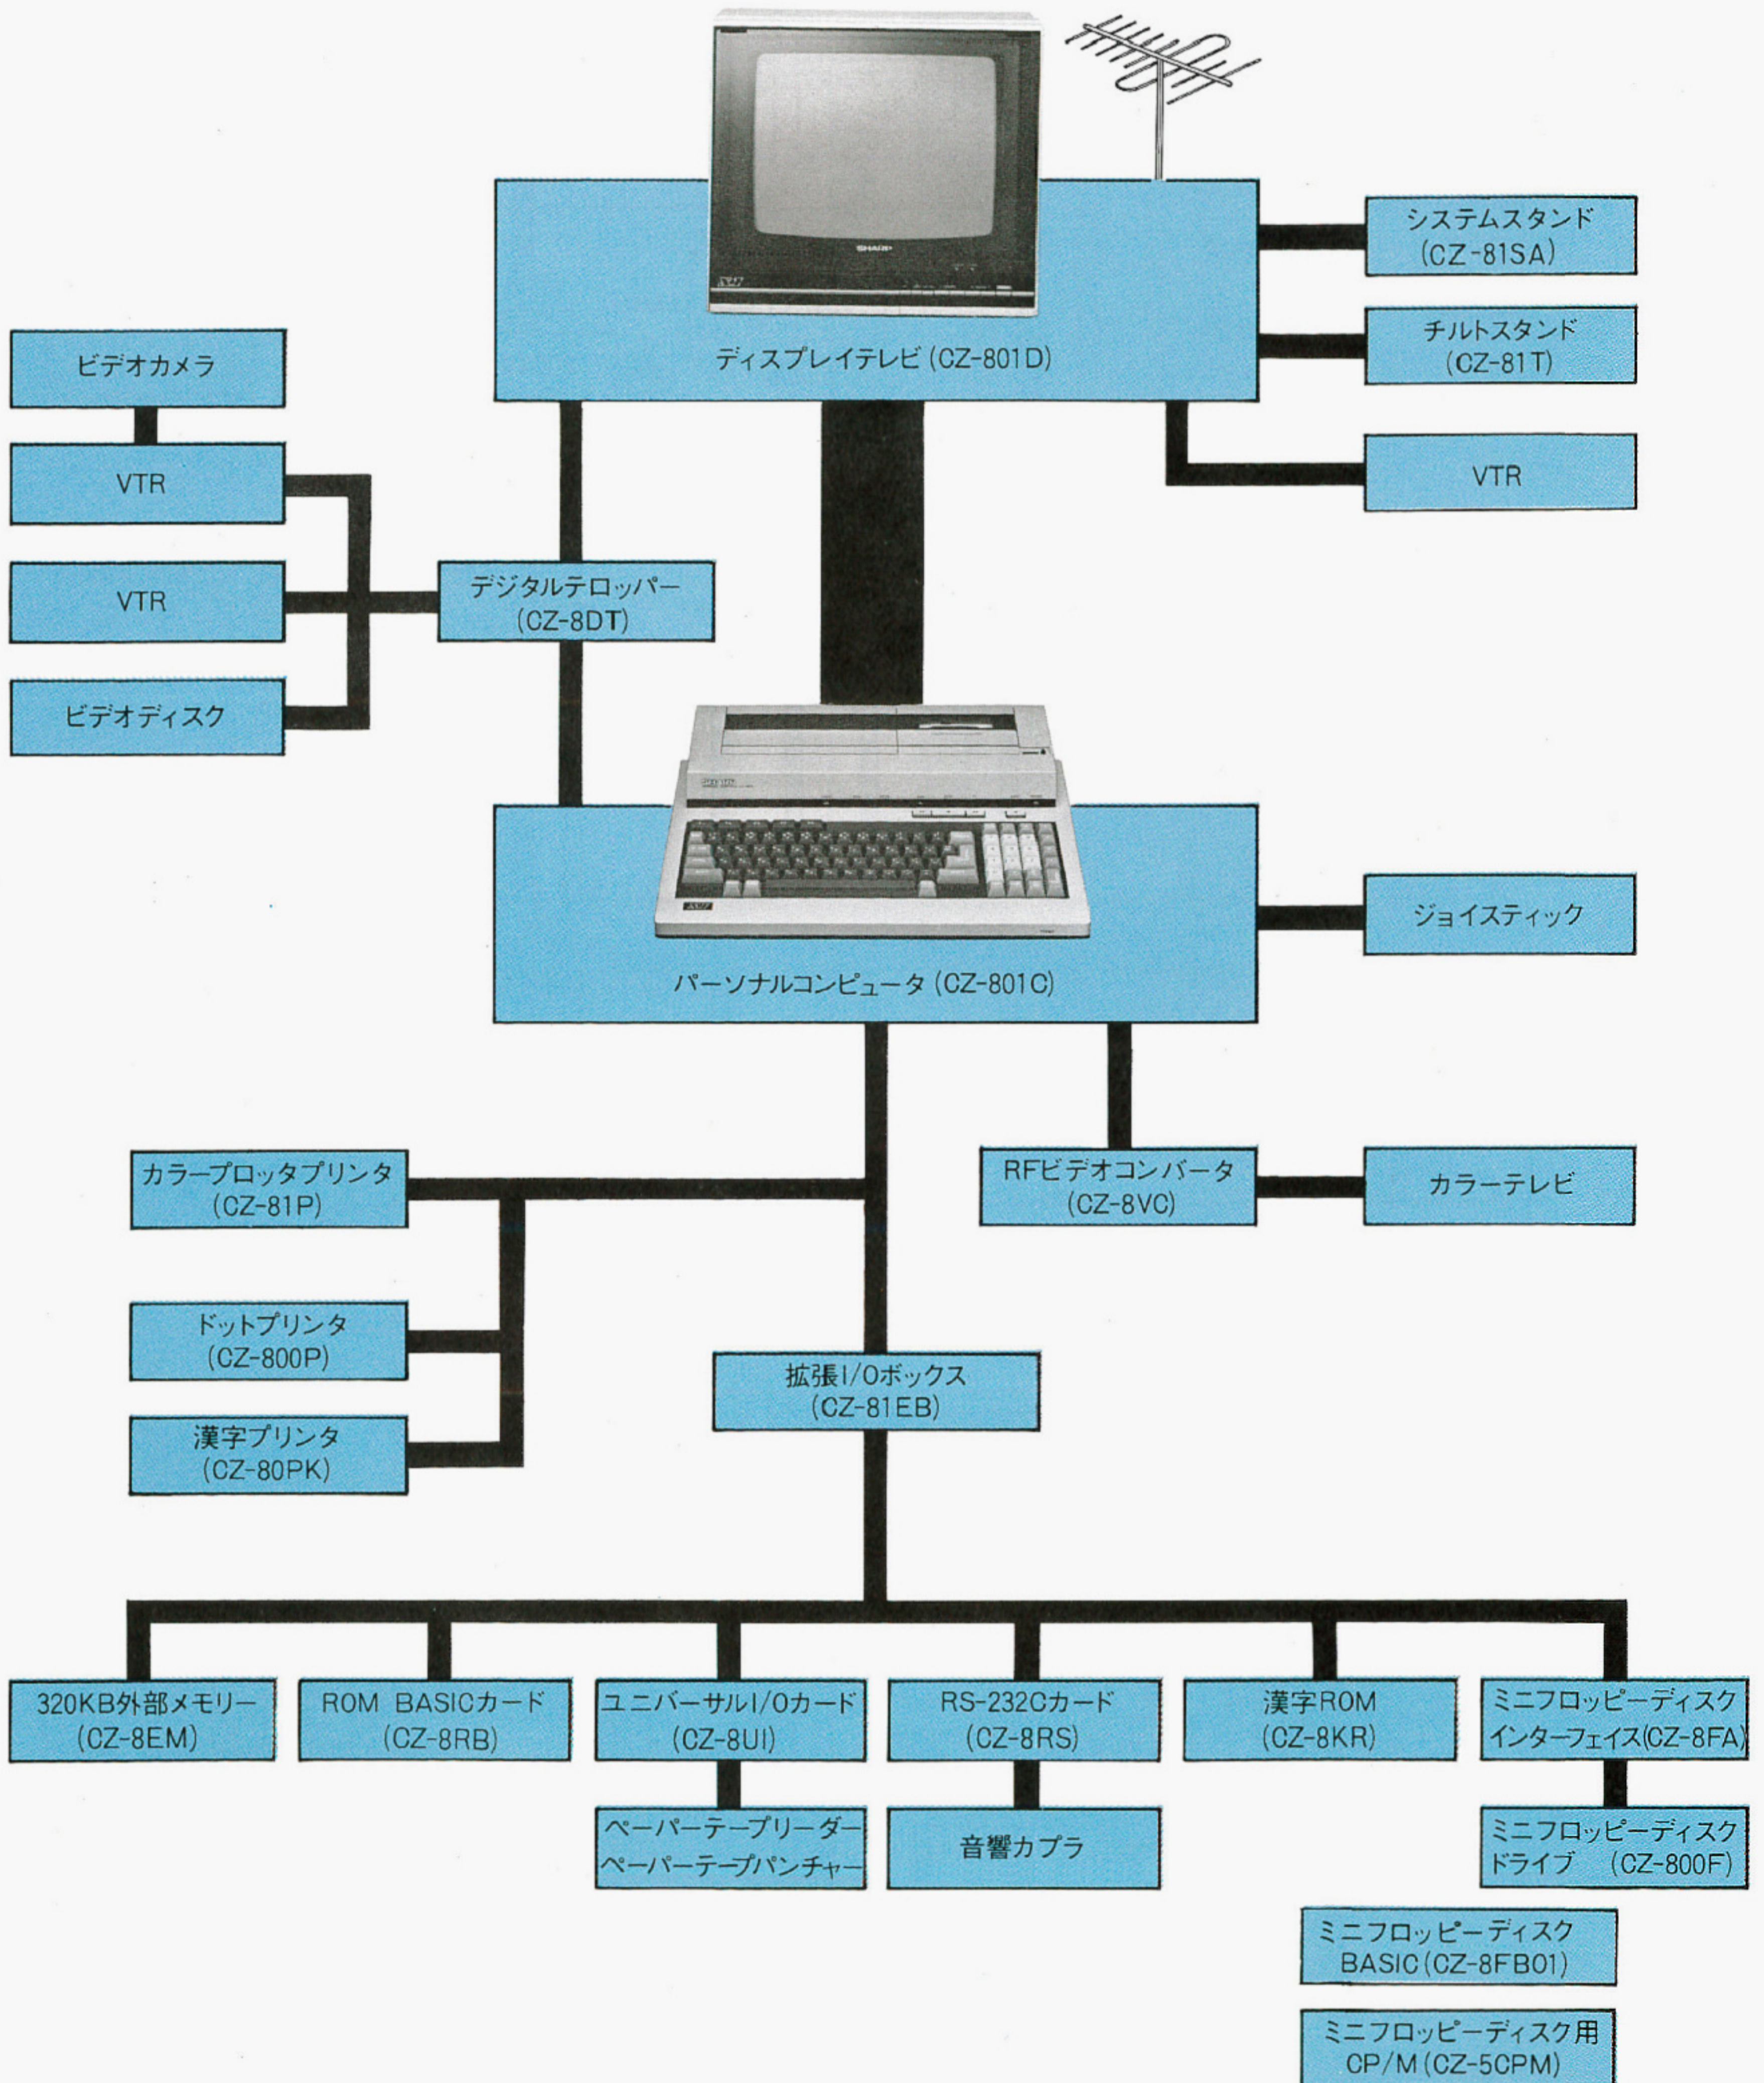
システムスタンド (CZ-81SA)

チルトスタンド (CZ-81T)

ディスプレイテレビ (CZ-801D)

VTR

ビデオカメラ

VTR

VTR

ビデオディスク

デジタルテロッパー (CZ-8DT)

ジョイスティック

パーソナルコンピュータ (CZ-801C)

カラープロッタプリンタ (CZ-81P)

RFビデオコンバータ (CZ-8VC)

カラーテレビ

ドットプリンタ (CZ-800P)

拡張I/Oボックス (CZ-81EB)

漢字プリンタ (CZ-80PK)

320KB外部メモリー (CZ-8EM)

ROM BASICカード (CZ-8RB)

ユニバーサルI/Oカード (CZ-8UI)

RS-232Cカード (CZ-8RS)

漢字ROM (CZ-8KR)

ミニフロッピーディスク インターフェイス(CZ-8FA)

ペーパーテープリーダー ペーパーテープパンチャー

音響カプラ

ミニフロッピーディスク ドライブ (CZ-800F)

ミニフロッピーディスク BASIC (CZ-8FB01)

ミニフロッピーディスク用 CP/M (CZ-5CPM)